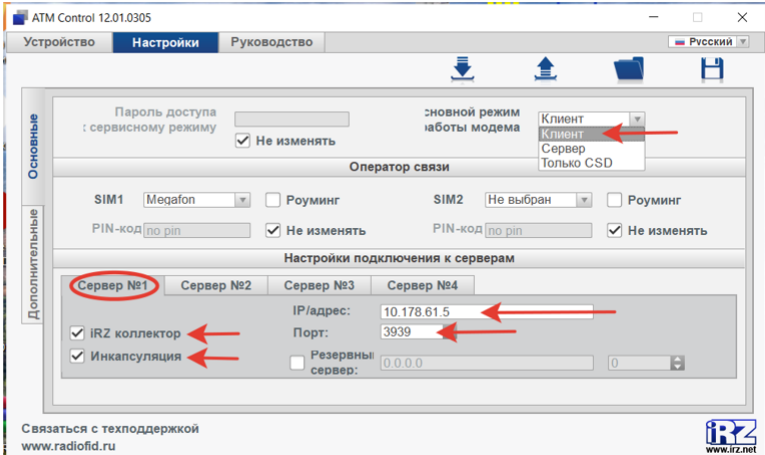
ATM Control 12.01.0305

Устройство | Настройки | Руководство

Русский

Основные

Дополнительные

Пароль доступа : сервисному режиму

Не изменять

сновной режим аботы модема

Клиент

Клиент
Сервер
Только CSD

Оператор связи

SIM1 Megafon Роуминг

PIN-код no pin Не изменять

SIM2 Не выбран Роуминг

PIN-код no pin Не изменять

Настройки подключения к серверам

Сервер №1 | Сервер №2 | Сервер №3 | Сервер №4

IP/адрес: 10.178.61.5

Порт: 3939

iRZ коллектор

Инкапсуляция

Резервный сервер: 0.0.0.0

0

Связаться с техподдержкой
www.radiofid.ru

iRZ
www.irz.net